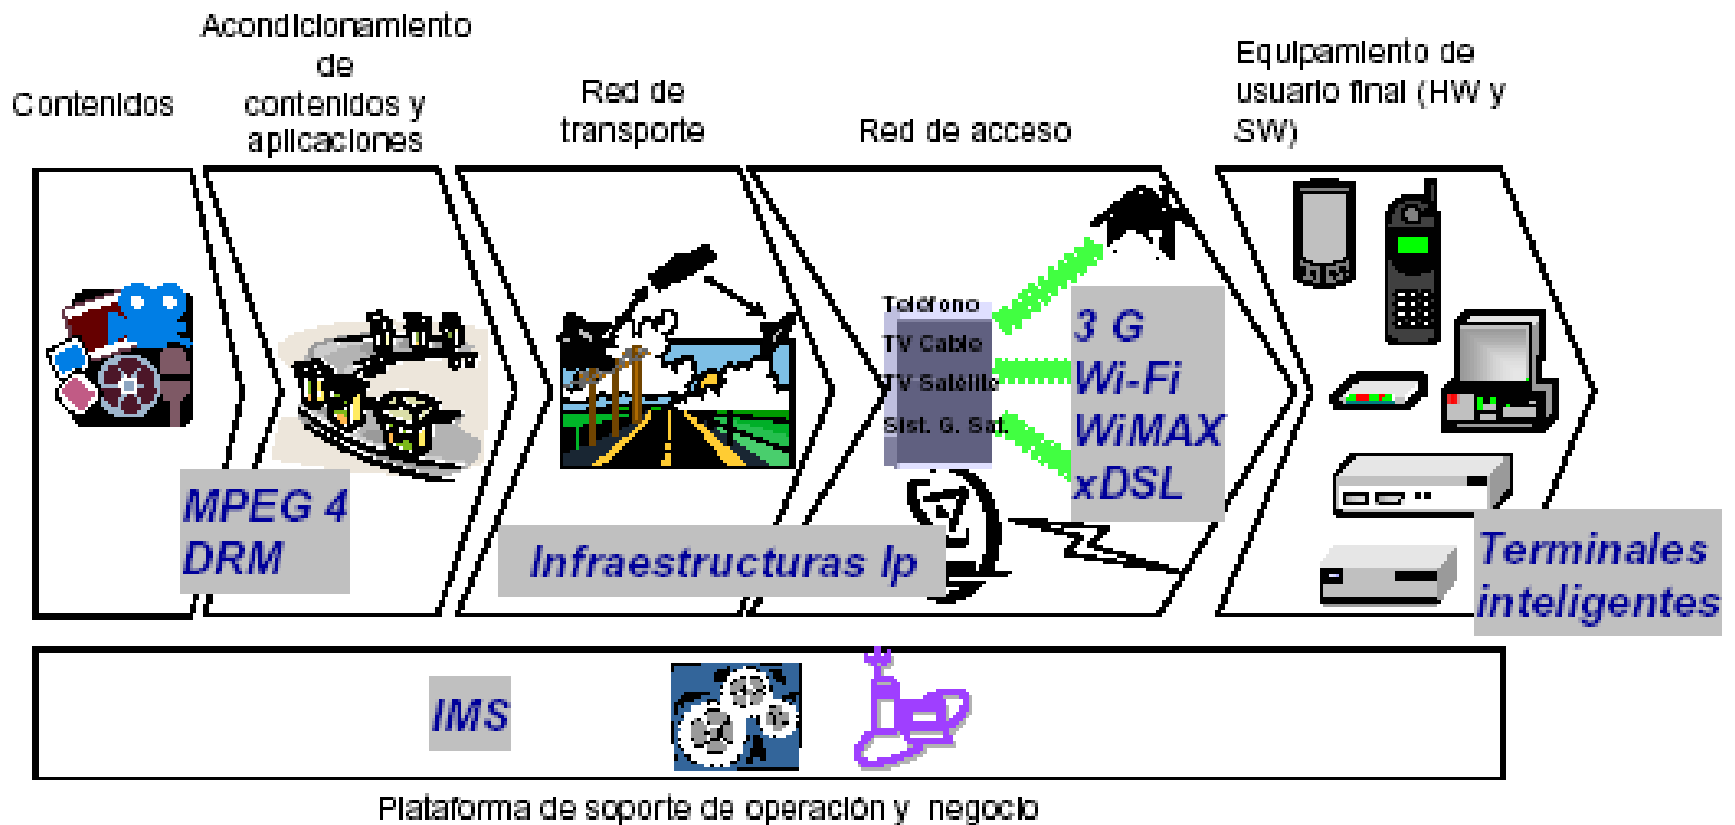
Contenidos

Acondicionamiento de contenidos y aplicaciones

Red de transporte

Red de acceso

Equipamiento de usuario final (HW y SW)

MPEG 4
DRM

Infraestructuras Ip

Teléfono
TV Cable
TV Satélite
Sist. G. Sat.

3 G
Wi-Fi
WiMAX
xDSL

Terminales inteligentes

IMS

Plataforma de soporte de operación y negocio